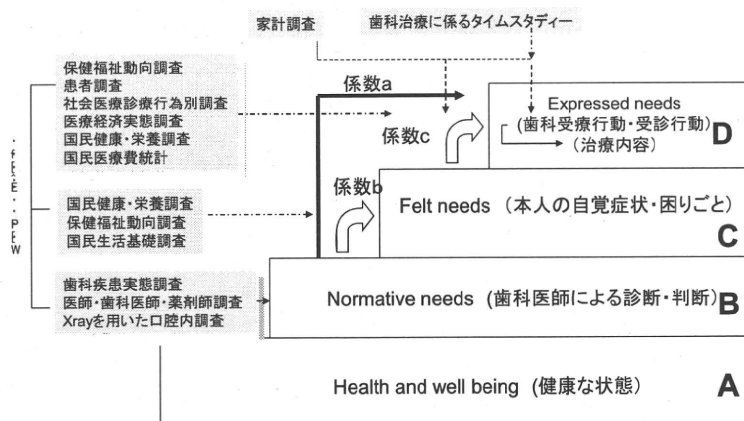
家計調査

歯科治療に係るタイムスタディー

保健福祉動向調査
患者調査
社会医療診療行為別調査
医療経済実態調査
国民健康・栄養調査
国民医療費統計

国民健康・栄養調査
保健福祉動向調査
国民生活基礎調査

歯科疾患実態調査
医師・歯科医師・薬剤師調査
Xrayを用いた口腔内調査

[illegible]

係数a

係数c

係数b

Expressed needs
(歯科受療行動・受診行動)
(治療内容)
D

Felt needs (本人の自覚症状・困りごと)
C

Normative needs (歯科医師による診断・判断)
B

Health and well being (健康な状態)
A